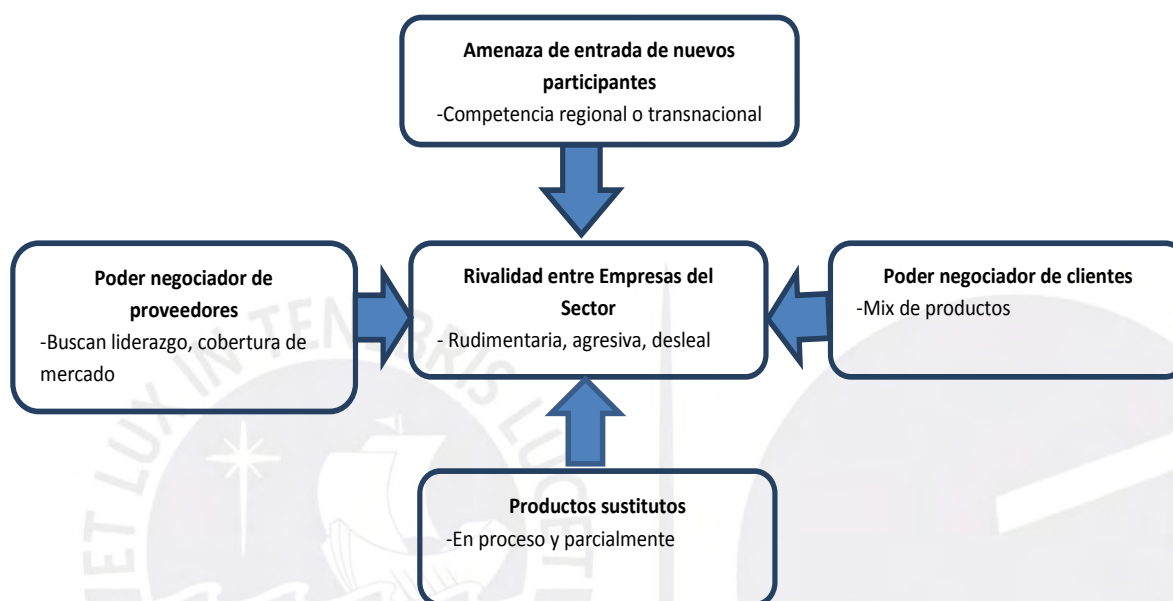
**Amenaza de entrada de nuevos participantes**
-Competencia regional o transnacional

**Poder negociador de proveedores**
-Buscan liderazgo, cobertura de mercado

**Rivalidad entre Empresas del Sector**
- Rudimentaria, agresiva, desleal

**Poder negociador de clientes**
-Mix de productos

**Productos sustitutos**
-En proceso y parcialmente

ET LUX IN TENEBRIS LUCET